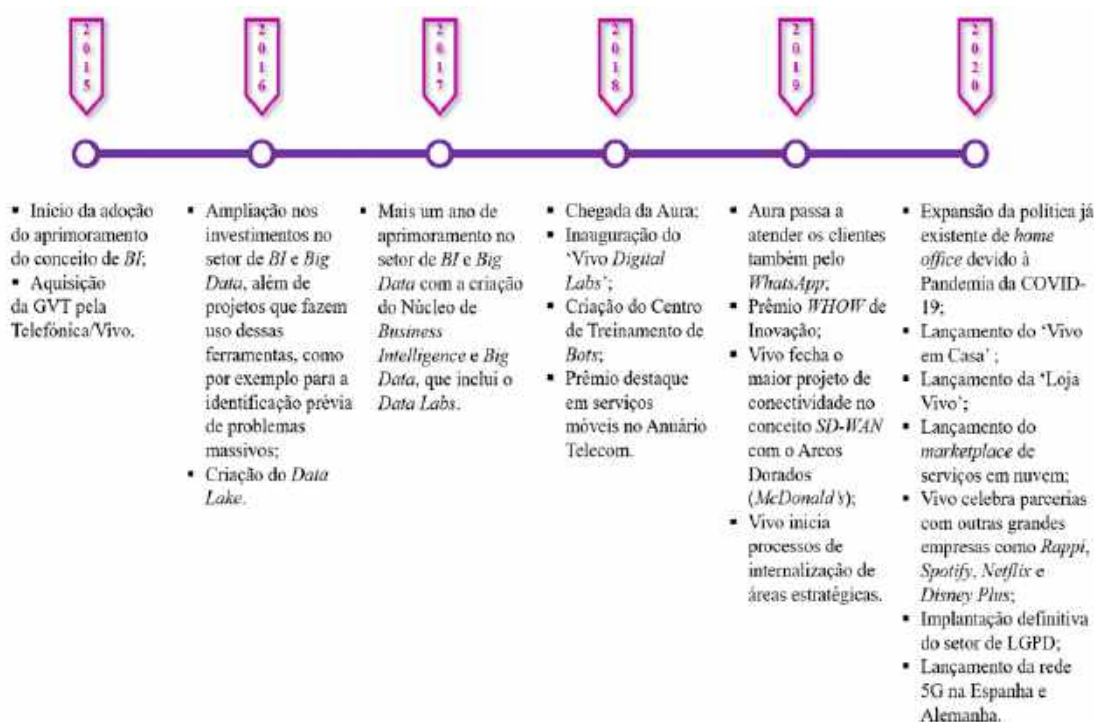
2015

2016

2017

2018

2019

2020

▪ Inicio da adoção do aprimoramento do conceito de *BI*;
▪ Aquisição da GVT pela Telefônica/Vivo.

▪ Ampliação nos investimentos no setor de *BI* e *Big Data*, além de projetos que fazem uso dessas ferramentas, como por exemplo para a identificação prévia de problemas massivos;
▪ Criação do *Data Lake*.

▪ Mais um ano de aprimoramento no setor de *BI* e *Big Data* com a criação do Núcleo de *Business Intelligence* e *Big Data*, que inclui o *Data Labs*.

▪ Chegada da Aura;
▪ Inauguração do 'Vivo *Digital Labs*';
▪ Criação do Centro de Treinamento de *Bots*;
▪ Prêmio destaque em serviços móveis no Anuário Telecom.

▪ Aura passa a atender os clientes também pelo *WhatsApp*;
▪ Prêmio *WHOW* de Inovação;
▪ Vivo fecha o maior projeto de conectividade no conceito *SD-WAN* com o Arcos Dorados (*McDonald's*);
▪ Vivo inicia processos de internalização de áreas estratégicas.

▪ Expansão da política já existente de *home office* devido à Pandemia da COVID-19;
▪ Lançamento do 'Vivo em Casa' ;
▪ Lançamento da 'Loja Vivo';
▪ Lançamento do *marketplace* de serviços em nuvem;
▪ Vivo celebra parcerias com outras grandes empresas como *Rappi*, *Spotify*, *Netflix* e *Disney Plus*;
▪ Implantação definitiva do setor de LGPD;
▪ Lançamento da rede 5G na Espanha e Alemanha.